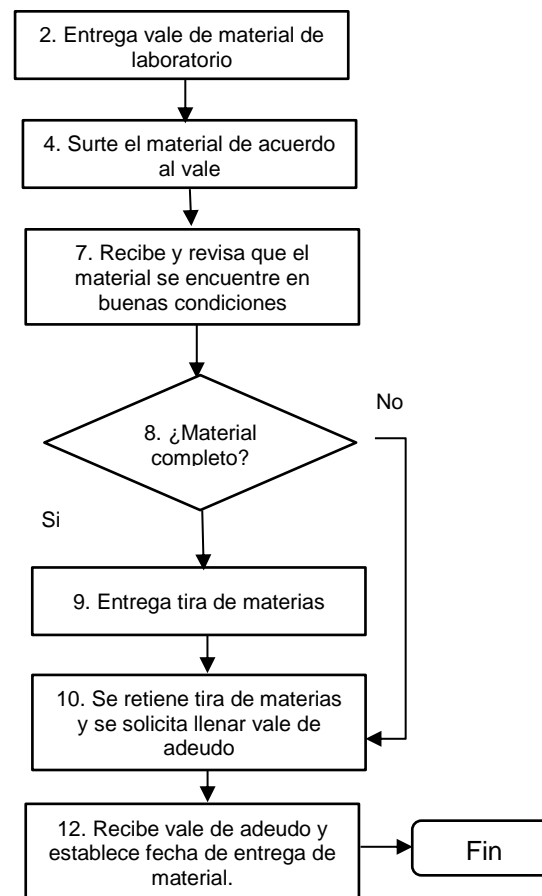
2. Entrega vale de material de laboratorio

4. Surte el material de acuerdo al vale

7. Recibe y revisa que el material se encuentre en buenas condiciones

8. ¿Material completo?

No

Si

9. Entrega tira de materias

10. Se retiene tira de materias y se solicita llenar vale de adeudo

12. Recibe vale de adeudo y establece fecha de entrega de material.

Fin